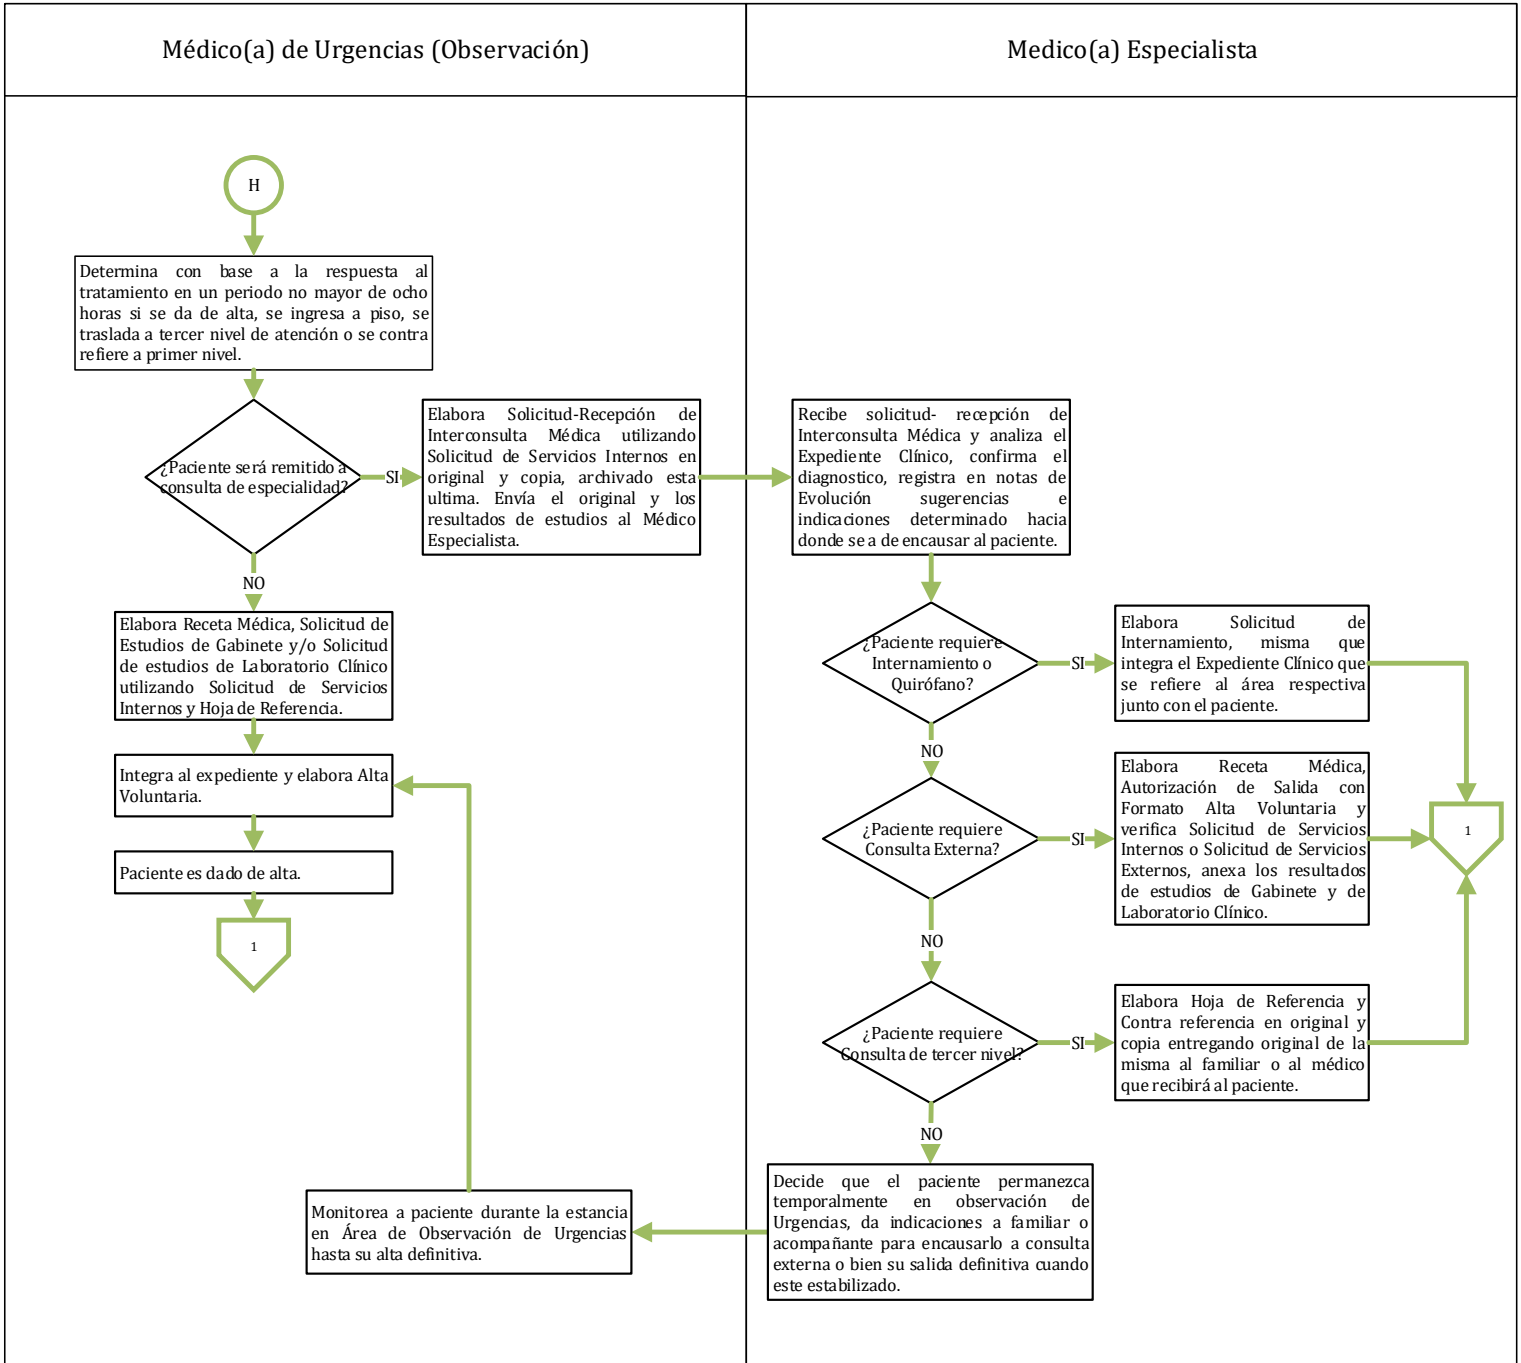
Médico(a) de Urgencias (Observación)

Medico(a) Especialista

H

Determina con base a la respuesta al tratamiento en un periodo no mayor de ocho horas si se da de alta, se ingresa a piso, se traslada a tercer nivel de atención o se contra refiere a primer nivel.

¿Paciente será remitido a consulta de especialidad?

SI

Elabora Solicitud-Recepción de Interconsulta Médica utilizando Solicitud de Servicios Internos en original y copia, archivado esta ultima. Envía el original y los resultados de estudios al Médico Especialista.

Recibe solicitud- recepción de Interconsulta Médica y analiza el Expediente Clínico, confirma el diagnostico, registra en notas de Evolución sugerencias e indicaciones determinado hacia donde se a de encausar al paciente.

NO

Elabora Receta Médica, Solicitud de Estudios de Gabinete y/o Solicitud de estudios de Laboratorio Clínico utilizando Solicitud de Servicios Internos y Hoja de Referencia.

¿Paciente requiere Internamiento o Quirófano?

SI

Elabora Solicitud de Internamiento, misma que integra el Expediente Clínico que se refiere al área respectiva junto con el paciente.

Integra al expediente y elabora Alta Voluntaria.

NO

Paciente es dado de alta.

¿Paciente requiere Consulta Externa?

SI

Elabora Receta Médica, Autorización de Salida con Formato Alta Voluntaria y verifica Solicitud de Servicios Internos o Solicitud de Servicios Externos, anexa los resultados de estudios de Gabinete y de Laboratorio Clínico.

1

1

NO

¿Paciente requiere Consulta de tercer nivel?

SI

Elabora Hoja de Referencia y Contra referencia en original y copia entregando original de la misma al familiar o al médico que recibirá al paciente.

NO

Monitorea a paciente durante la estancia en Área de Observación de Urgencias hasta su alta definitiva.

Decide que el paciente permanezca temporalmente en observación de Urgencias, da indicaciones a familiar o acompañante para encausarlo a consulta externa o bien su salida definitiva cuando este estabilizado.